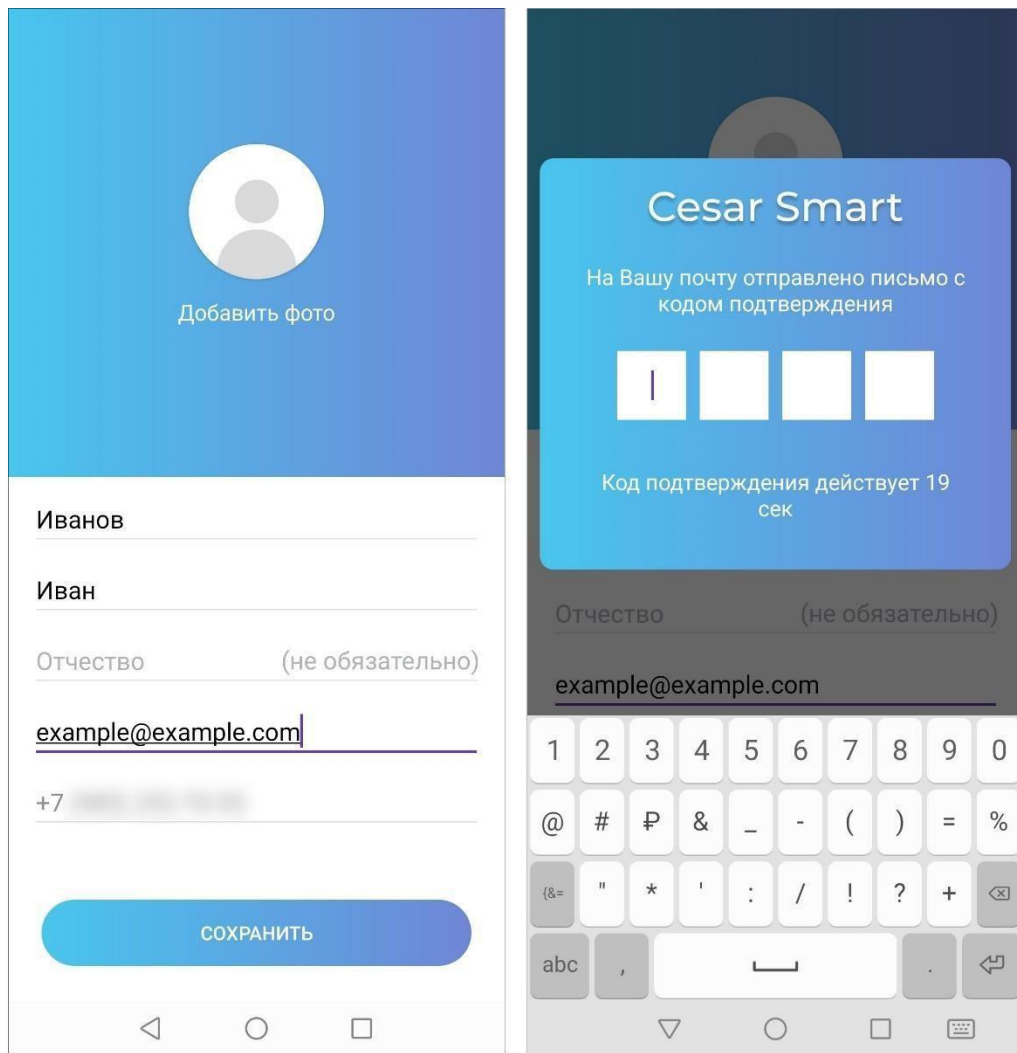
Добавить фото

Иванов

Иван

Отчество (не обязательно)

example@example.com

+7 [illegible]

СОХРАНИТЬ

Cesar Smart

На Вашу почту отправлено письмо с кодом подтверждения

Код подтверждения действует 19 сек

Отчество (не обязательно)

example@example.com

1 2 3 4 5 6 7 8 9 0

@ # ₽ & _ - ( ) = %

{&= " * ' : / ! ? +

abc , .